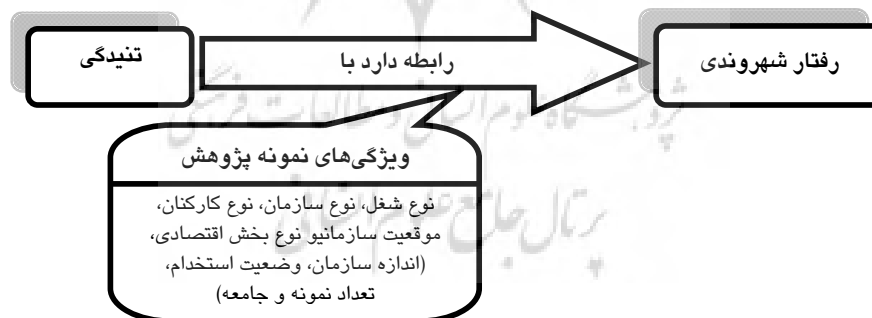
تنیدگی

رابطه دارد با

رفتار شهروندی

ویژگی‌های نمونه پژوهش

نوع شغل، نوع سازمان، نوع کارکنان، موقعیت سازمانیو نوع بخش اقتصادی، (اندازه سازمان، وضعیت استخدام، تعداد نمونه و جامعه)

پژوهشگاه علوم انسانی و مطالعات فرهنگی
پرتال جامع علوم انسانی